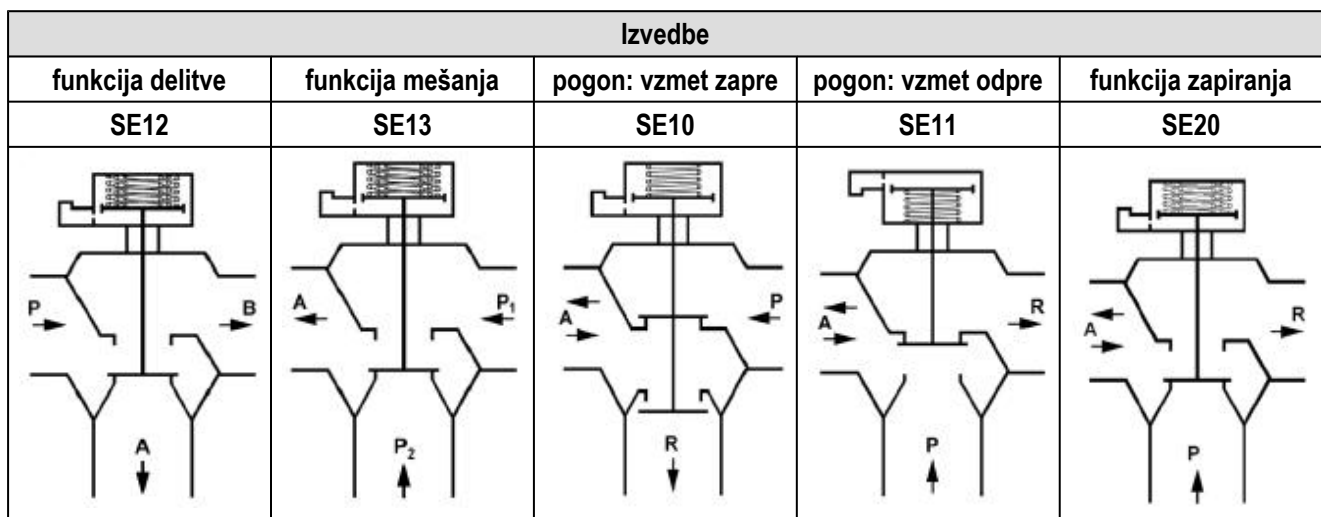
| Izvedbe | | | | |
|---|---|---|---|---|
| funkcija delitve | funkcija mešanja | pogon: vzmet zapre | pogon: vzmet odpre | funkcija zapiranja |
| SE12 | SE13 | SE10 | SE11 | SE20 |
| P B A | A $P_1$ $P_2$ | A P R | A R P | A R P |